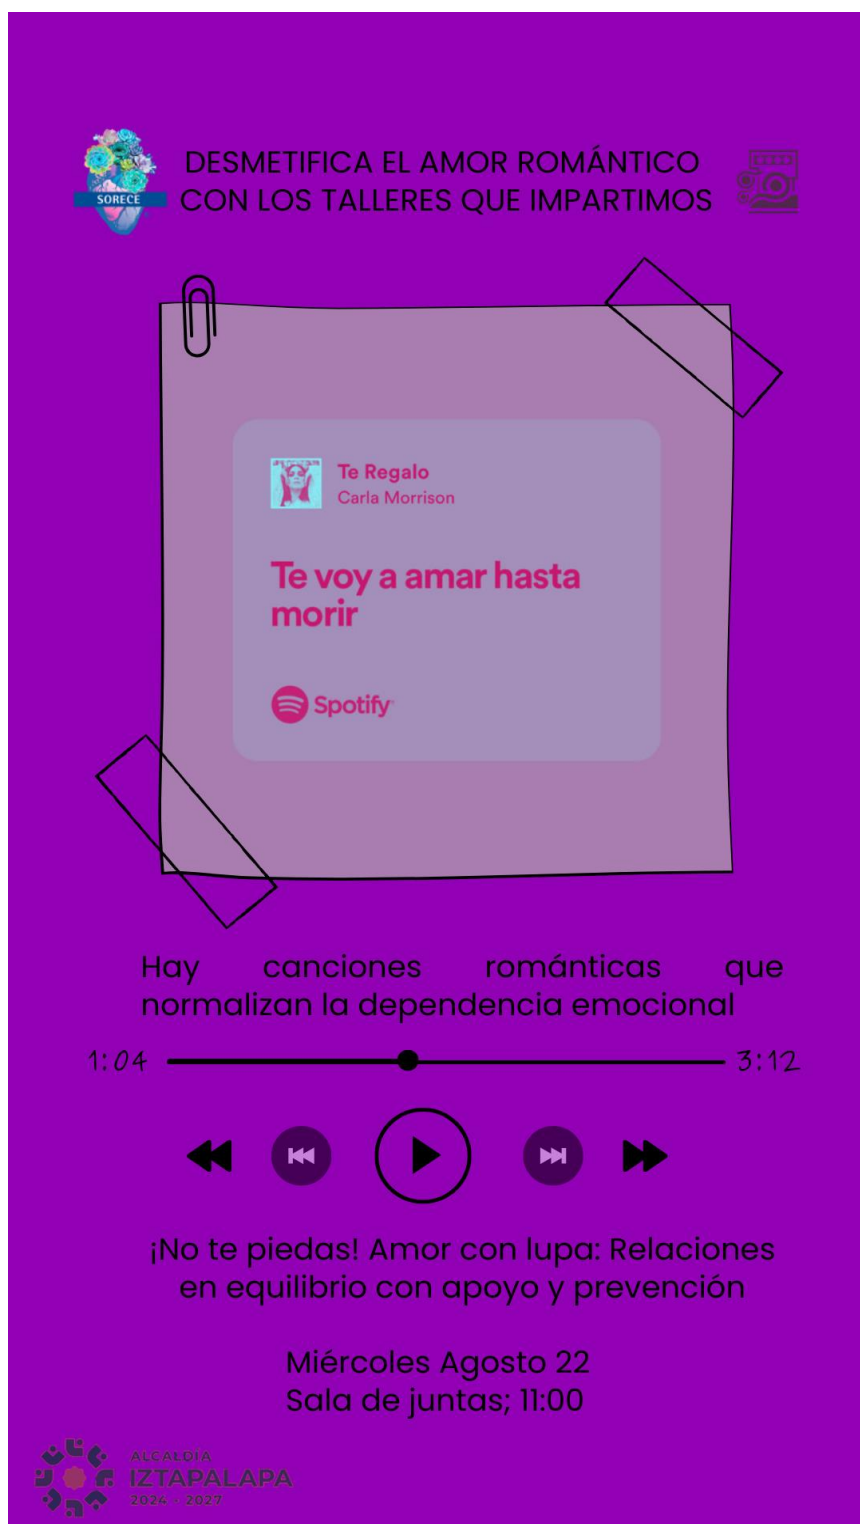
SORECE

DESMETIFICA EL AMOR ROMÁNTICO CON LOS TALLERES QUE IMPARTIMOS

Te Regalo
Carla Morrison

Te voy a amar hasta morir

Spotify

Hay canciones románticas que normalizan la dependencia emocional

1:04 3:12

¡No te piedas! Amor con lupa: Relaciones en equilibrio con apoyo y prevención

Miércoles Agosto 22
Sala de juntas; 11:00

ALCALDÍA
IZTAPALAPA
2024 - 2027